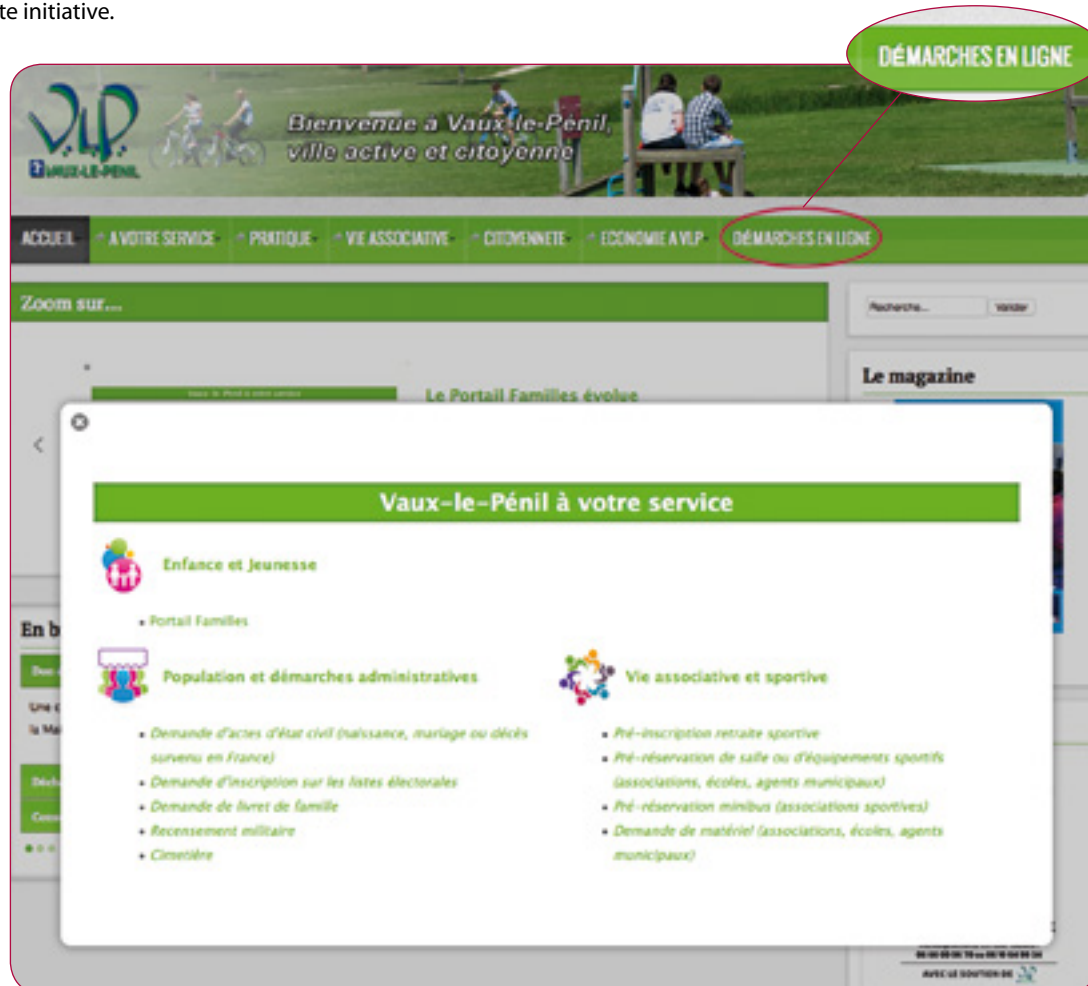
te initiative.

DÉMARCHES EN LIGNE

VLP
VAUX-LE-PÉNIL

Bienvenue à Vaux-le-Pénil, ville active et citoyenne

ACCUEIL · A VOTRE SERVICE · PRATIQUE · VIE ASSOCIATIVE · CITOYENNETE · ECONOMIE A VLP · DÉMARCHES EN LIGNE

Zoom sur...

Recherche... Valider

Le magazine

Le Portail Familles évolue

En b

Une c
la Ma

Vaux-le-Pénil à votre service

Enfance et Jeunesse

• Portail Familles

Population et démarches administratives

• Demande d'actes d'état civil (naissance, mariage ou décès survenu en France)
• Demande d'inscription sur les listes électorales
• Demande de livret de famille
• Recensement militaire
• Cimetière

Vie associative et sportive

• Pré-inscription retraite sportive
• Pré-réservation de salle ou d'équipements sportifs (associations, écoles, agents municipaux)
• Pré-réservation minibus (associations sportives)
• Demande de matériel (associations, écoles, agents municipaux)

AVEC LE SOUTIEN DE